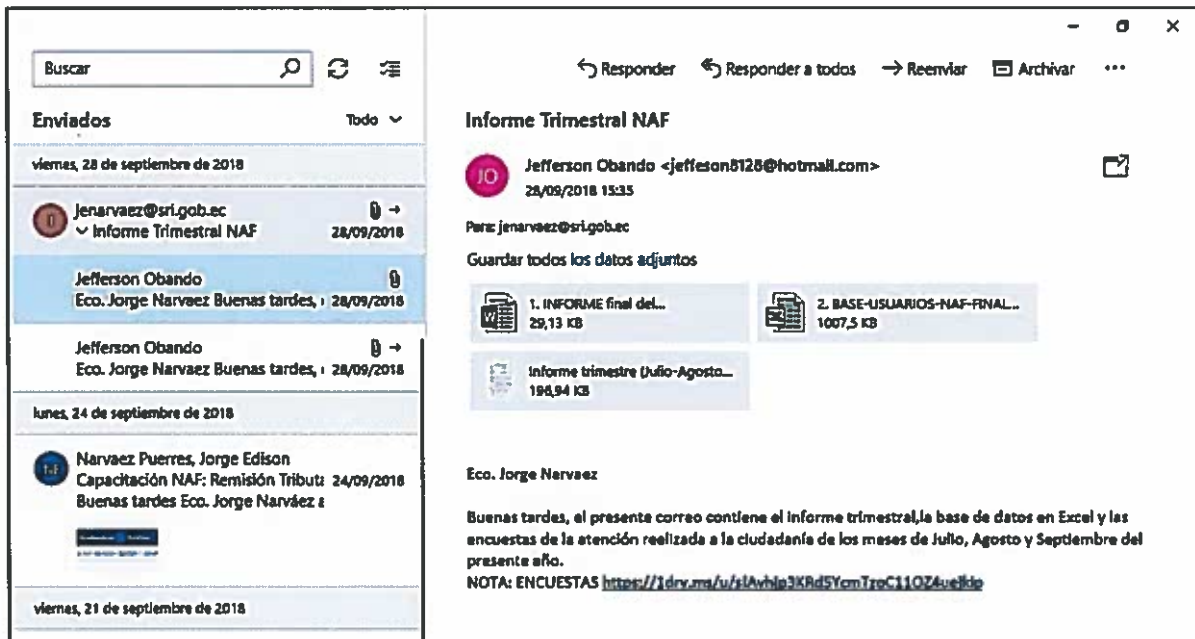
Buscar

Enviados

Todo

viernes, 28 de septiembre de 2018

Jenarvaez@sri.gob.ec
Informe Trimestral NAF 28/09/2018

Jefferson Obando
Eco. Jorge Narvaez Buenas tardes, 28/09/2018

Jefferson Obando
Eco. Jorge Narvaez Buenas tardes, 28/09/2018

lunes, 24 de septiembre de 2018

Narvaez Puerres, Jorge Edison
Capacitación NAF: Remisión Tribut: 24/09/2018
Buenas tardes Eco. Jorge Narváez

viernes, 21 de septiembre de 2018

Responder Responder a todos Reenviar Archivar ...

Informe Trimestral NAF

JO
Jefferson Obando <jefferson8128@hotmail.com>
28/09/2018 15:35

Para: jenarvaez@sri.gob.ec

Guardar todos los datos adjuntos

1. INFORME final del...
29,13 KB

2. BASE-USUARIOS-NAF-FINAL...
1007,5 KB

Informe trimestre (Julio-Agosto...
196,94 KB

Eco. Jorge Narvaez

Buenas tardes, el presente correo contiene el informe trimestral,la base de datos en Excel y las encuestas de la atención realizada a la ciudadanía de los meses de Julio, Agosto y Septiembre del presente año.
NOTA: ENCUESTAS https://1drv.ms/u/s!Avhip3KRd5YcmTzoC11OZ4uejkip